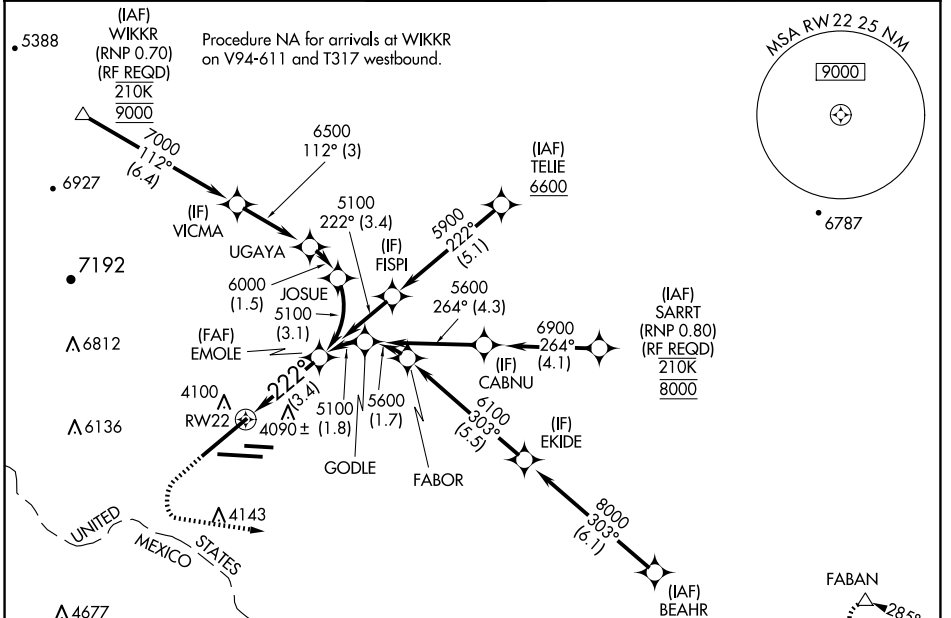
5388

(IAF)
WIKKR
(RNP 0.70)
(RF REQD)
210K
9000

Procedure NA for arrivals at WIKKR on V94-611 and T317 westbound.

MSA RW22 25 NM
9000

6787

7000
112°
(6.4)

6500
112° (3)

6927

(IF)
VICMA

UGAYA

5100
222° (3.4)

(IAF)
TELIE
6600

5900
222°
(5.1)

(IF)
FISPI

7192

6000
(1.5)

JOSUE

5100
(3.1)

5600
264° (4.3)

(IAF)
SARRT
(RNP 0.80)
(RF REQD)
210K
8000

6900
264°
(4.1)

6812

(FAF)
EMOLE

222°

(IF)
CABNU

4100

(3.4)

RW22

4090±

5100
(1.8)

5600
(1.7)

6100
303°
(5.5)

(IF)
EKIDE

6136

GODLE

FABOR

8000
303°
(6.1)

4143

UNITED
STATES
MEXICO

FABAN

285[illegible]

4677

(IAF)
BEAHR